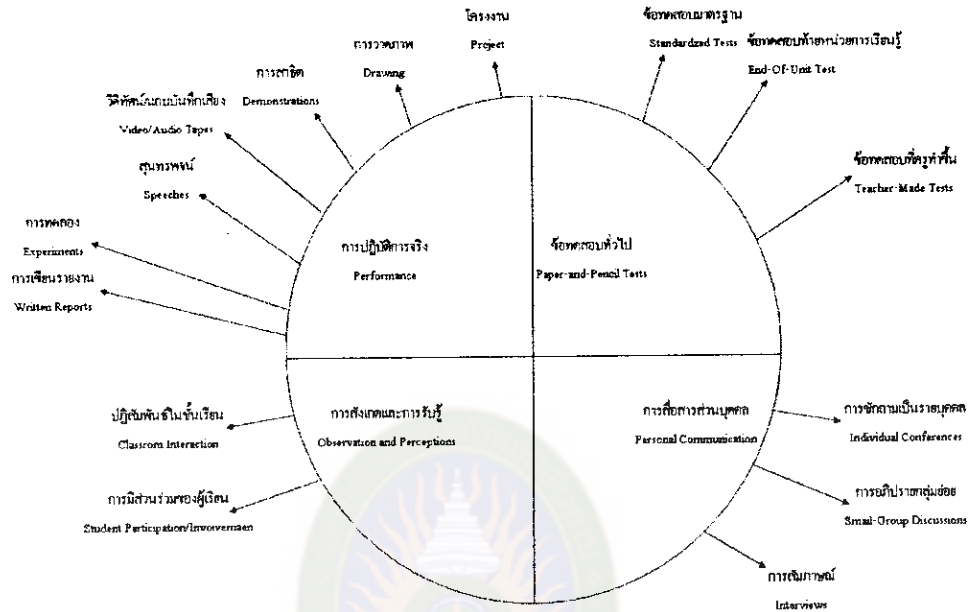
โครงงาน
Project

ข้อทดสอบมาตรฐาน
Standardized Tests

ข้อทดสอบท้ายหน่วยการเรียนรู้
End-Of-Unit Test

การวาดภาพ
Drawing

การสาธิต
Demonstrations

วีดิทัศน์/แถบบันทึกเสียง
Video/Audio Tapes

สุนทรพจน์
Speeches

การทดลอง
Experiments

การเขียนรายงาน
Written Reports

ข้อทดสอบที่ครูทำขึ้น
Teacher-Made Tests

การปฏิบัติการจริง
Performance

ข้อทดสอบทั่วไป
Paper-and-Pencil Tests

ปฏิสัมพันธ์ในชั้นเรียน
Classroom Interaction

การสังเกตและการรับรู้
Observation and Perceptions

การมีส่วนร่วมของผู้เรียน
Student Participation/Involvement

การสื่อสารส่วนบุคคล
Personal Communication

การซักถามเป็นรายบุคคล
Individual Conferences

การอภิปรายกลุ่มย่อย
Small-Group Discussions

การสัมภาษณ์
Interviews